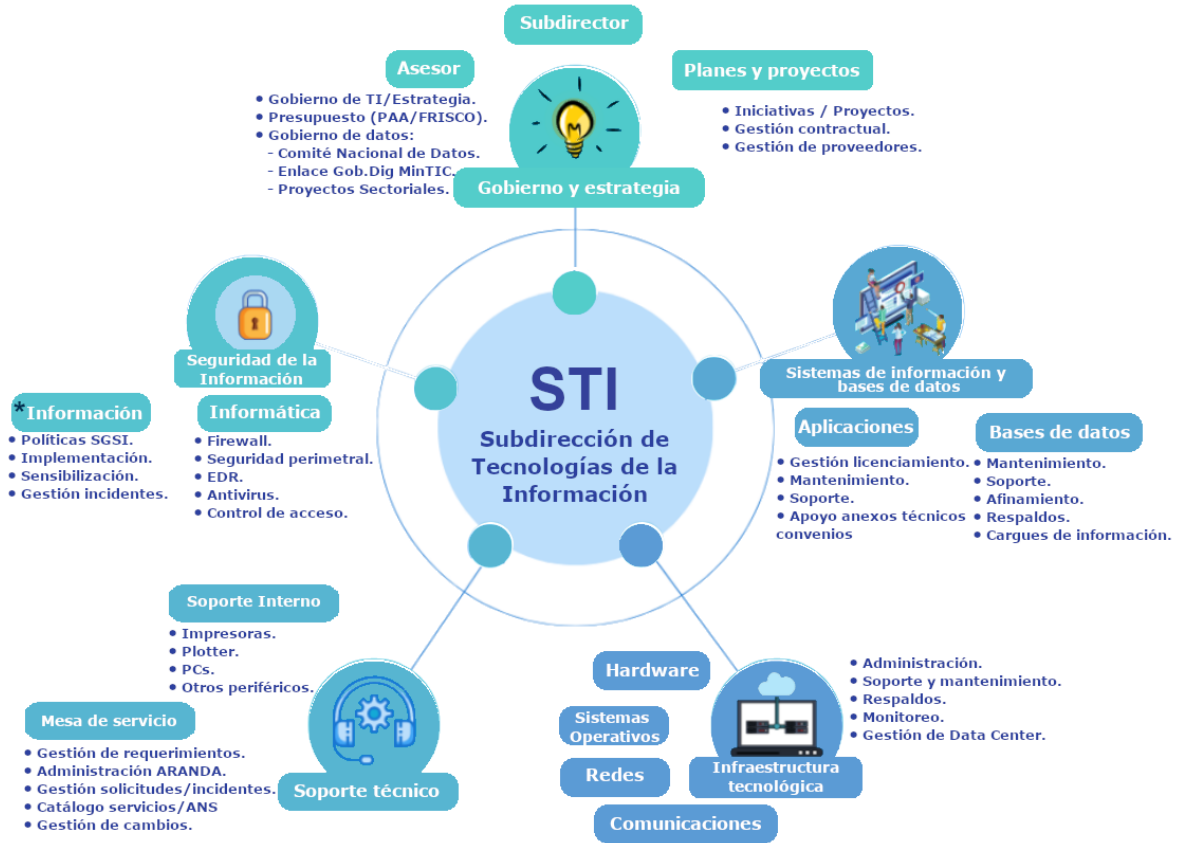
Subdirector

Asesor

• Gobierno de TI/Estrategia.
• Presupuesto (PAA/FRISCO).
• Gobierno de datos:
- Comité Nacional de Datos.
- Enlace Gob.Dig MinTIC.
- Proyectos Sectoriales.

Planes y proyectos

• Iniciativas / Proyectos.
• Gestión contractual.
• Gestión de proveedores.

Gobierno y estrategia

Seguridad de la Información

*Información

• Políticas SGSI.
• Implementación.
• Sensibilización.
• Gestión incidentes.

Informática

• Firewall.
• Seguridad perimetral.
• EDR.
• Antivirus.
• Control de acceso.

STI

Subdirección de Tecnologías de la Información

Sistemas de información y bases de datos

Aplicaciones

• Gestión licenciamiento.
• Mantenimiento.
• Soporte.
• Apoyo anexos técnicos convenios

Bases de datos

• Mantenimiento.
• Soporte.
• Afinamiento.
• Respaldos.
• Cargues de información.

Soporte Interno

• Impresoras.
• Plotter.
• PCs.
• Otros periféricos.

Mesa de servicio

• Gestión de requerimientos.
• Administración ARANDA.
• Gestión solicitudes/incidentes.
• Catálogo servicios/ANS
• Gestión de cambios.

Soporte técnico

Hardware

Sistemas Operativos

Redes

Comunicaciones

Infraestructura tecnológica

• Administración.
• Soporte y mantenimiento.
• Respaldos.
• Monitoreo.
• Gestión de Data Center.